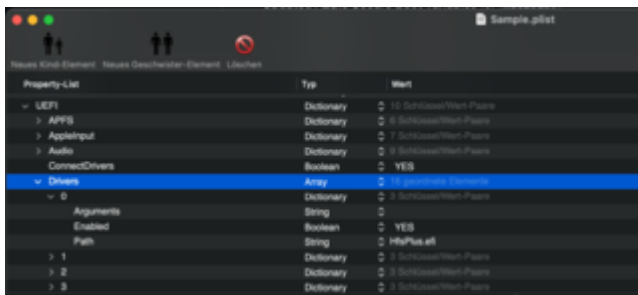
Sample.plist

Neues Kind-Element Neues Geschwister-Element Löschen

| Property-List | Typ | Wert |
|---|---|---|
| UEFI | Dictionary | 10 Schlüssel/Wert-Paare |
| APFS | Dictionary | 6 Schlüssel/Wert-Paare |
| AppleInput | Dictionary | 7 Schlüssel/Wert-Paare |
| Audio | Dictionary | 9 Schlüssel/Wert-Paare |
| ConnectDrivers | Boolean | YES |
| Drivers | Array | 15 geordnete Elemente |
| 0 | Dictionary | 3 Schlüssel/Wert-Paare |
| Arguments | String | |
| Enabled | Boolean | YES |
| Path | String | HfsPlus.efi |
| 1 | Dictionary | 3 Schlüssel/Wert-Paare |
| 2 | Dictionary | 3 Schlüssel/Wert-Paare |
| 3 | Dictionary | 3 Schlüssel/Wert-Paare |